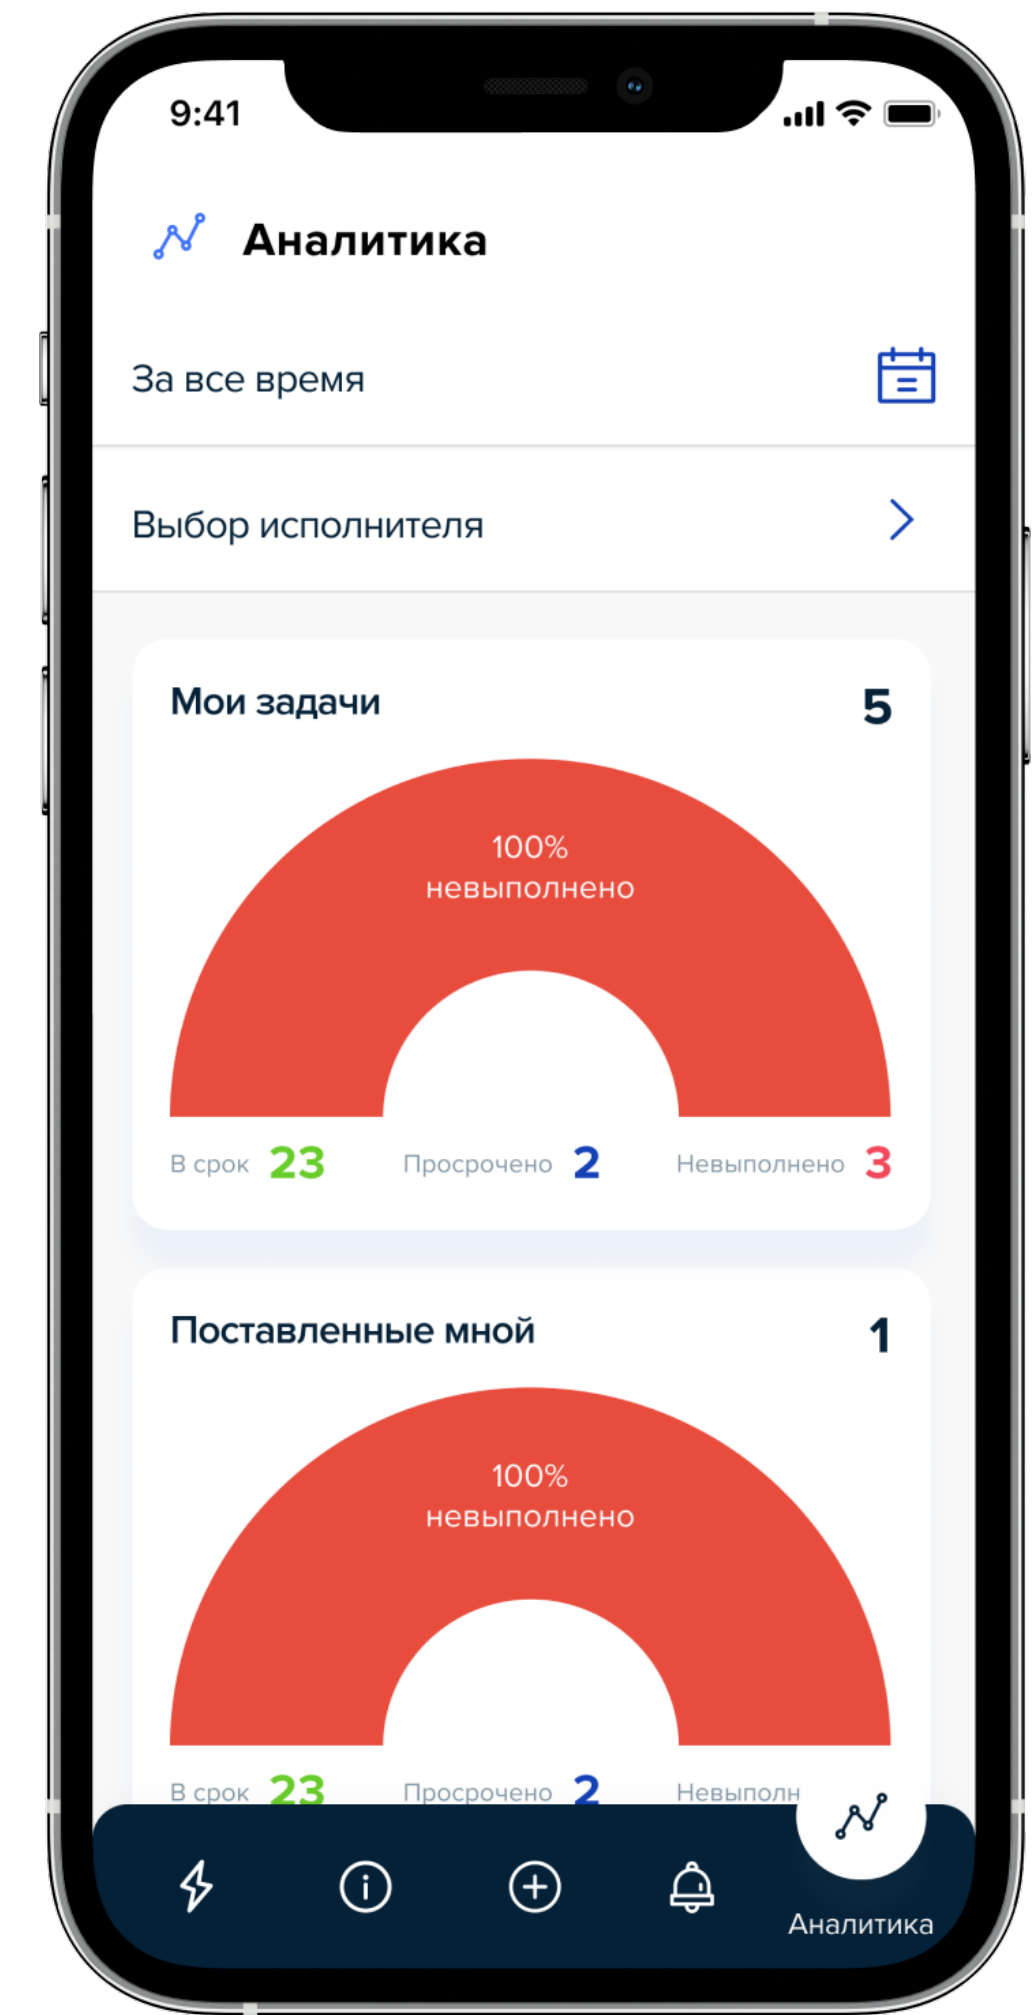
9:41

Аналитика

За все время

Выбор исполнителя

Мои задачи 5

100%
невыполнено

В срок 23 Просрочено 2 Невыполнено 3

Поставленные мной 1

100%
невыполнено

В срок 23 Просрочено 2 Невыполн

Аналитика